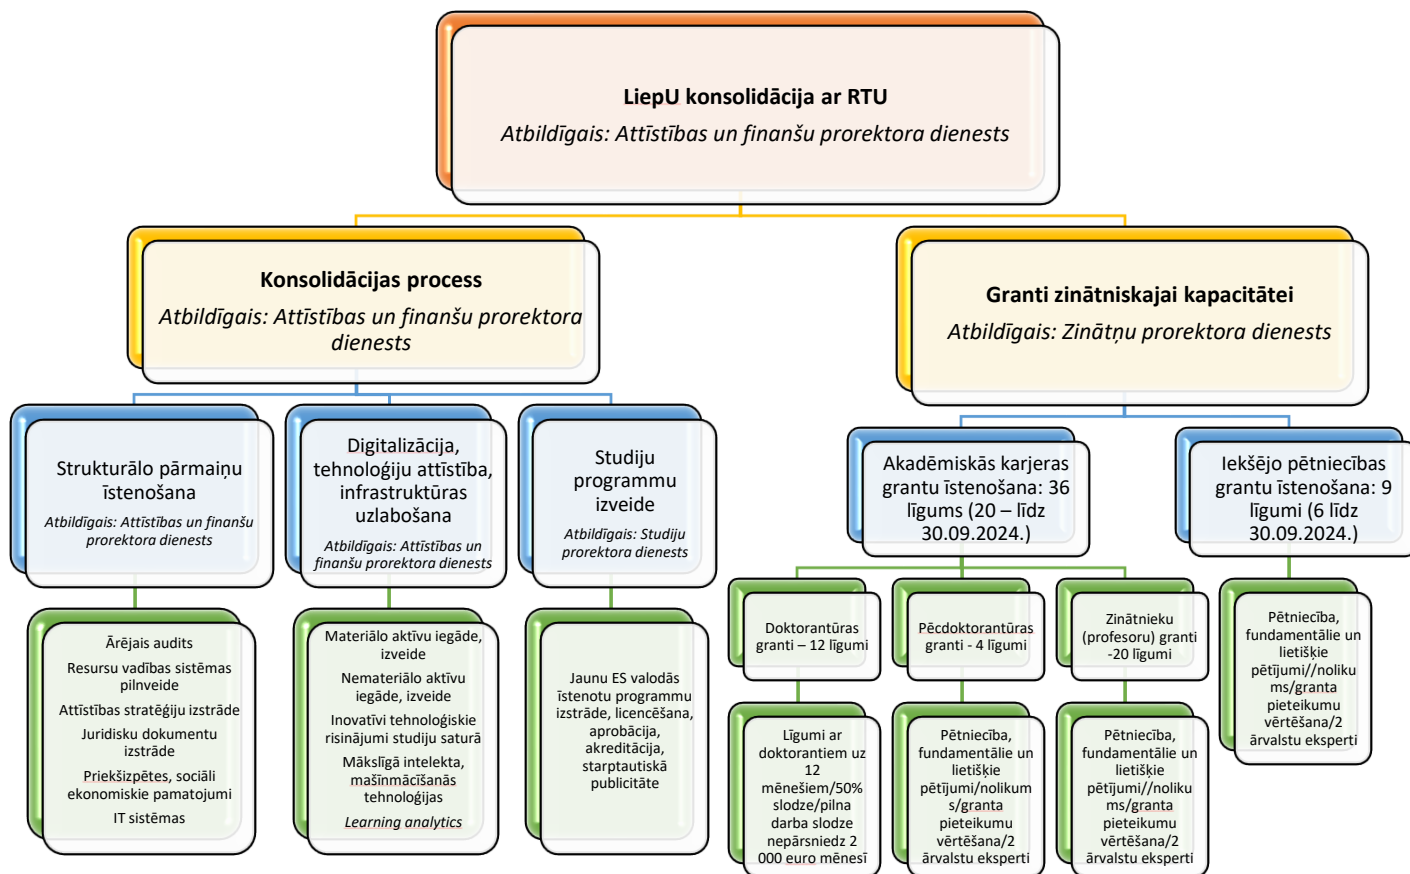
LiepU konsolidācija ar RTU
Atbildīgais: Attīstības un finanšu prorektora dienests

Konsolidācijas process
Atbildīgais: Attīstības un finanšu prorektora dienests

Granti zinātniskajai kapacitātei
Atbildīgais: Zinātņu prorektora dienests

Strukturālo pārmaiņu īstenošana
Atbildīgais: Attīstības un finanšu prorektora dienests

Digitalizācija, tehnoloģiju attīstība, infrastruktūras uzlabošana
Atbildīgais: Attīstības un finanšu prorektora dienests

Studiju programmu izveide
Atbildīgais: Studiju prorektora dienests

Akadēmiskās karjeras grantu īstenošana: 36 līgums (20 – līdz 30.09.2024.)

Iekšējo pētniecības grantu īstenošana: 9 līgumi (6 līdz 30.09.2024.)

Ārējais audits
Resursu vadības sistēmas pilnveide
Attīstības stratēģiju izstrāde
Juridisku dokumentu izstrāde
Priekšizpētes, sociāli ekonomiskie pamatojumi
IT sistēmas

Materiālo aktīvu iegāde, izveide
Nemateriālo aktīvu iegāde, izveide
Inovatīvi tehnoloģiskie risinājumi studiju saturā
Mākslīgā intelekta, mašīnmācīšanās tehnoloģijas
Learning analytics

Jaunu ES valodās īstenotu programmu izstrāde, licencēšana, aprobācija, akreditācija, starptautiskā publicitāte

Doktorantūras granti – 12 līgumi

Pēcdoktorantūras granti - 4 līgumi

Zinātnieku (profesoru) granti -20 līgumi

Pētniecība, fundamentālie un lietišķie pētījumi//nolikums/granta pieteikumu vērtēšana/2 ārvalstu eksperti

Līgumi ar doktorantiem uz 12 mēnešiem/50% slodze/pilna darba slodze nepārsniedz 2 000 euro mēnesī

Pētniecība, fundamentālie un lietišķie pētījumi/nolikums/granta pieteikumu vērtēšana/2 ārvalstu eksperti

Pētniecība, fundamentālie un lietišķie pētījumi//nolikums/granta pieteikumu vērtēšana/2 ārvalstu eksperti